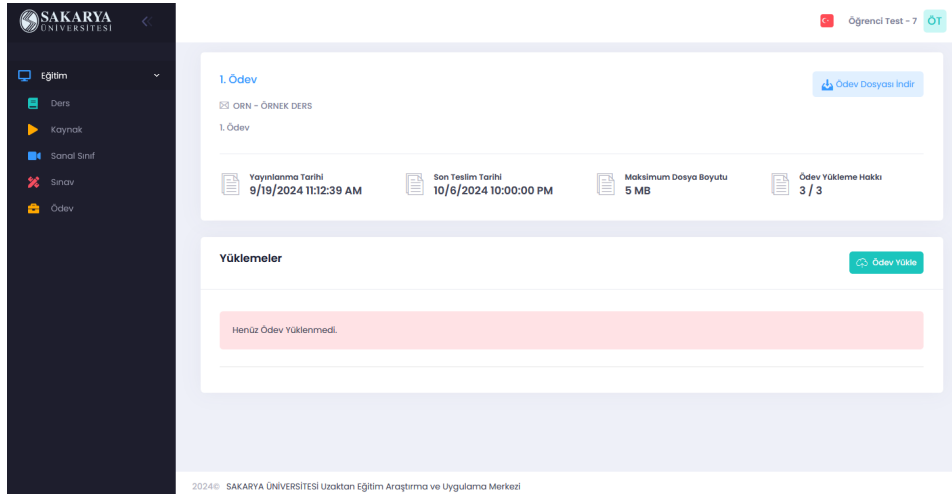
SAKARYA ÜNİVERSİTESİ

Eğitim
Ders
Kaynak
Sanal Sınıf
Sınav
Ödev

Öğrenci Test - 7 ÖT

1. Ödev
ORN - ÖRNEK DERS
1. Ödev

Ödev Dosyası İndir

Yayınlanma Tarihi
9/19/2024 11:12:39 AM

Son Teslim Tarihi
10/6/2024 10:00:00 PM

Maksimum Dosya Boyutu
5 MB

Ödev Yükleme Hakkı
3 / 3

Yüklemeler

Ödev Yükle

Henüz Ödev Yüklenmedi.

2024© SAKARYA ÜNİVERSİTESİ Uzaktan Eğitim Araştırma ve Uygulama Merkezi